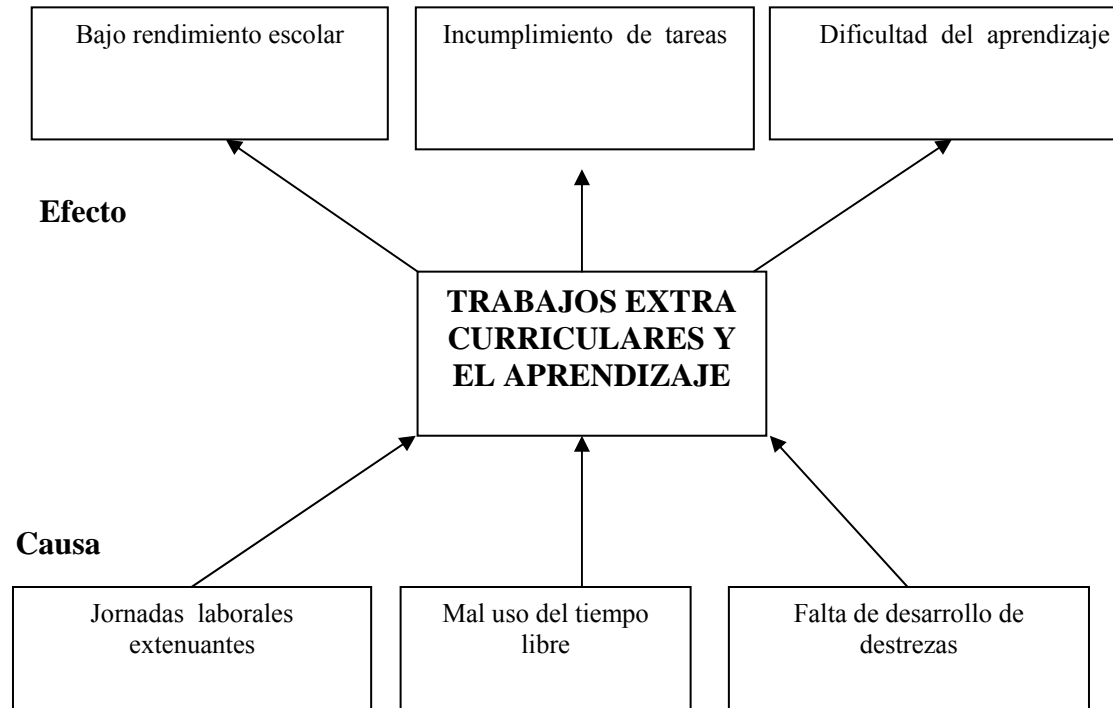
Bajo rendimiento escolar

Incumplimiento de tareas

Dificultad del aprendizaje

Efecto

TRABAJOS EXTRA CURRICULARES Y EL APRENDIZAJE

Causa

Jornadas laborales extenuantes

Mal uso del tiempo libre

Falta de desarrollo de destrezas